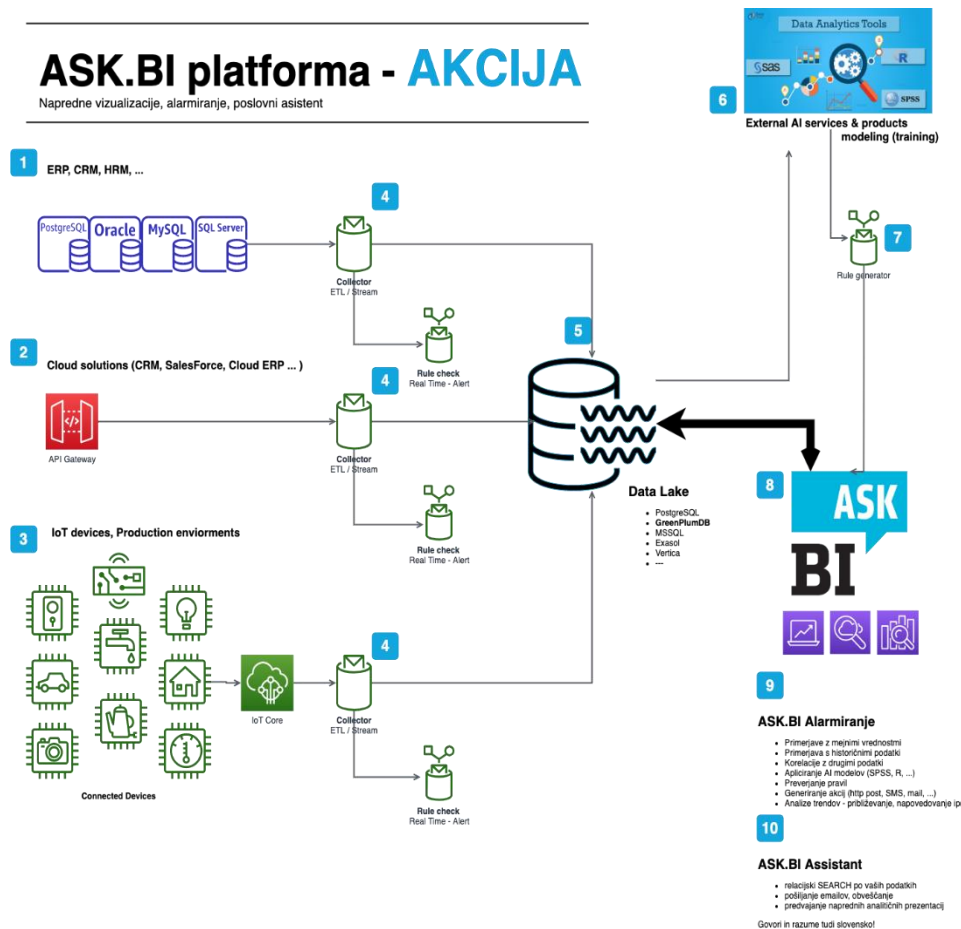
ASK.BI platforma - AKCIJA

Napredne vizualizacije, alarmiranje, poslovni asistent

1

ERP, CRM, HRM, ...

PostgreSQL Oracle MySQL SQL Server

4

Collector
ETL / Stream

Rule check
Real Time - Alert

2

Cloud solutions (CRM, SalesForce, Cloud ERP ... )

API Gateway

4

Collector
ETL / Stream

Rule check
Real Time - Alert

3

IoT devices, Production enviorments

Connected Devices

IoT Core

4

Collector
ETL / Stream

Rule check
Real Time - Alert

5

Data Lake

- PostgreSQL
- GreenPlumDB
- MSSQL
- Exasol
- Vertica
- ---

Data Analytics Tools

SAS R SPSS

6

External AI services & products modeling (training)

7

Rule generator

8

ASK BI

9

ASK.BI Alarmiranje

- Primerjave z mejnimi vrednostmi
- Primerjava s historičnimi podatki
- Korelacije z drugimi podatki
- Apliciranje AI modelov (SPSS, R, ...)
- Preverjanje pravil
- Generiranje akcij (http post, SMS, mail, ...)
- Analize trendov - približevanje, napovedovanje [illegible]

10

ASK.BI Assistant

- relacijski SEARCH po vaših podatkih
- pošiljanje emailov, obveščanje
- predvajanje naprednih analitičnih prezentacij

Govori in razume tudi slovensko!